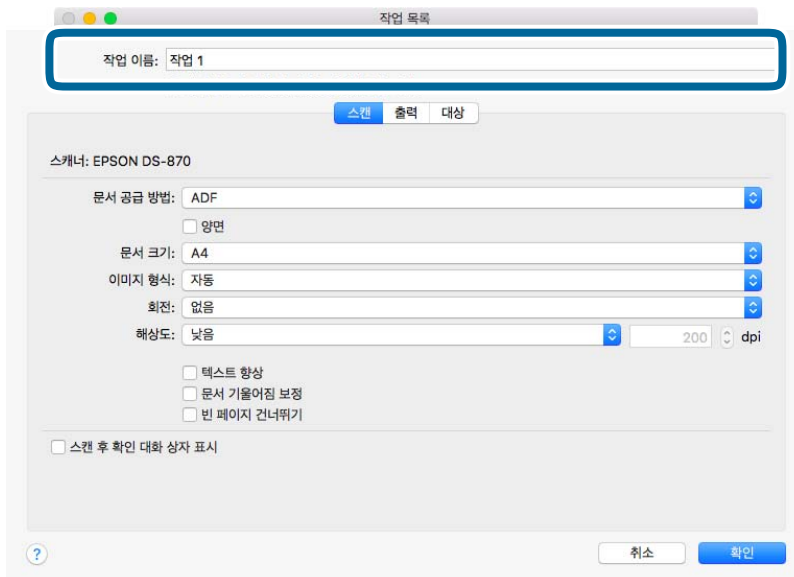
작업 목록

작업 이름: 작업 1

스캔 출력 대상

스캐너: EPSON DS-870

문서 공급 방법: ADF

양면

문서 크기: A4

이미지 형식: 자동

회전: 없음

해상도: 낮음 200 dpi

텍스트 향상

문서 기울어짐 보정

빈 페이지 건너뛰기

스캔 후 확인 대화 상자 표시

?

취소 확인